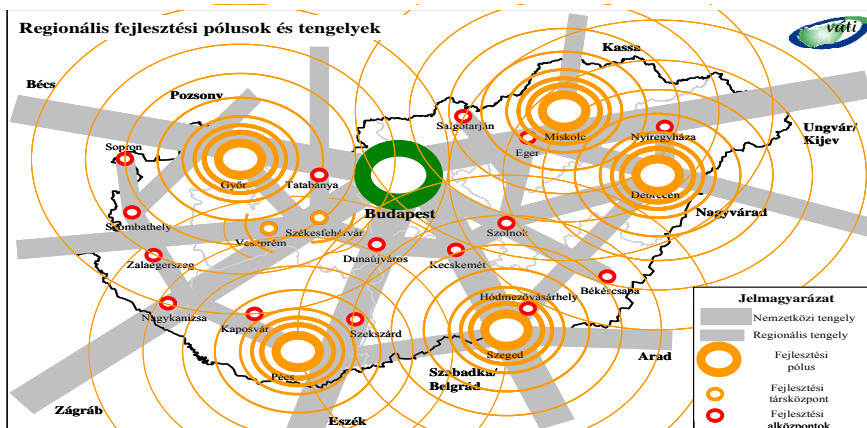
Regionális fejlesztési pólusok és tengelyek

vati

Bécs

Pozsony

Kassa

Ungvár/ Kijev

Salgótarján

Miskolc

Eger

Nyíregyháza

Sopron

Győr

Tatabánya

Debrecen

Szombathely

Budapest

Nagyvárad

Veszprém

Székesfehérvár

Szolnok

Zalaegerszeg

Dunaújváros

Kecskemét

Békéscsaba

Hódmezővásárhely

Nagykanizsa

Kaposvár

Szekszárd

Szeged

Arad

Pécs

Szabadka/ Belgrád

Zágráb

Eszék

Jelmagyarázat

Nemzetközi tengely

Regionális tengely

Fejlesztési pólus

Fejlesztési társközpont

Fejlesztési alközpontok